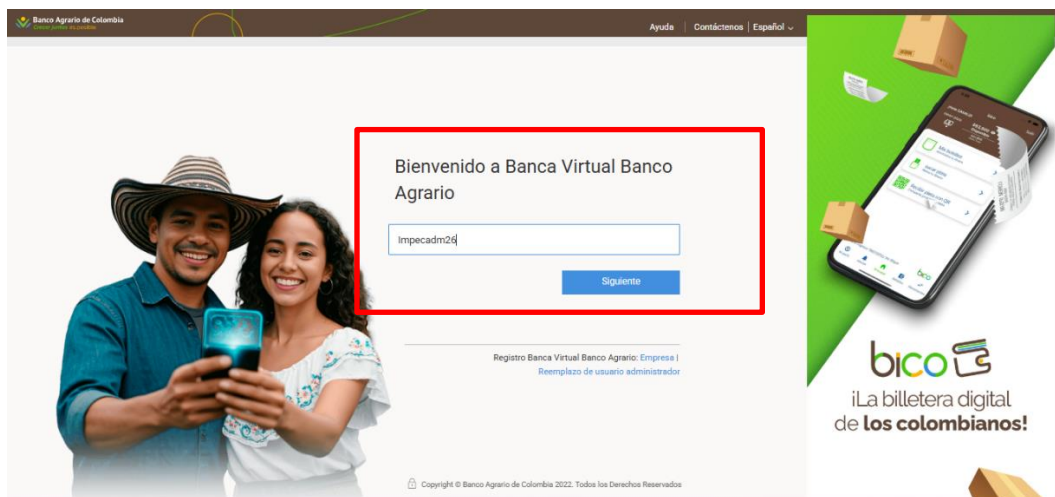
Banco Agrario de Colombia
Crecer juntos es posible

Ayuda | Contáctenos | Español

Bienvenido a Banca Virtual Banco Agrario

Impecadm26

Siguiente

Registro Banca Virtual Banco Agrario: Empresa | Reemplazo de usuario administrador

Copyright © Banco Agrario de Colombia 2022. Todos los Derechos Reservados

bico

¡La billetera digital de los colombianos!